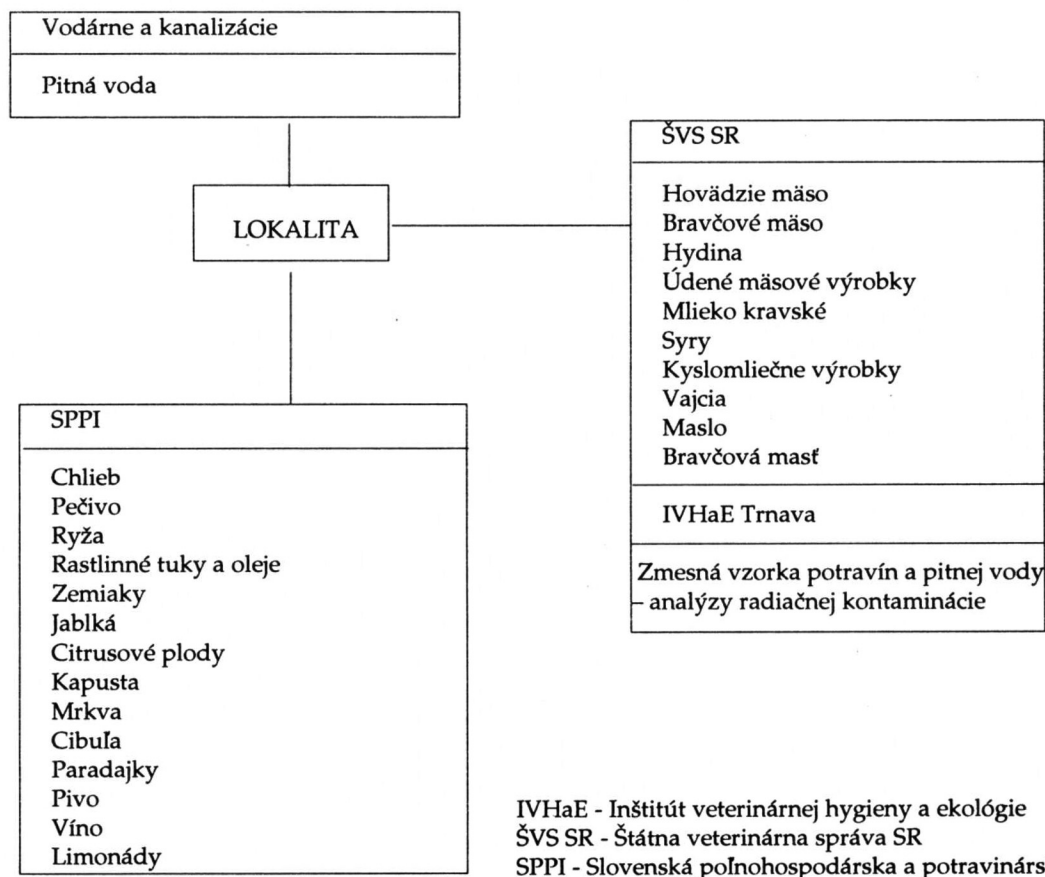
Vodárne a kanalizácie

Pitná voda

LOKALITA

ŠVS SR

Hovädzie mäso
Bravčové mäso
Hydina
Údené mäsové výrobky
Mlieko kravské
Syry
Kyslomliečne výrobky
Vajcia
Maslo
Bravčová masť

IVHaE Trnava

Zmesná vzorka potravín a pitnej vody – analýzy radiačnej kontaminácie

SPPI

Chlieb
Pečivo
Ryža
Rastlinné tuky a oleje
Zemiaky
Jablká
Citrusové plody
Kapusta
Mrkva
Cibuľa
Paradajky
Pivo
Víno
Limonády

IVHaE - Inštitút veterinárnej hygieny a ekológie
ŠVS SR - Štátna veterinárna správa SR
SPPI - Slovenská poľnohospodárska a potravinárs